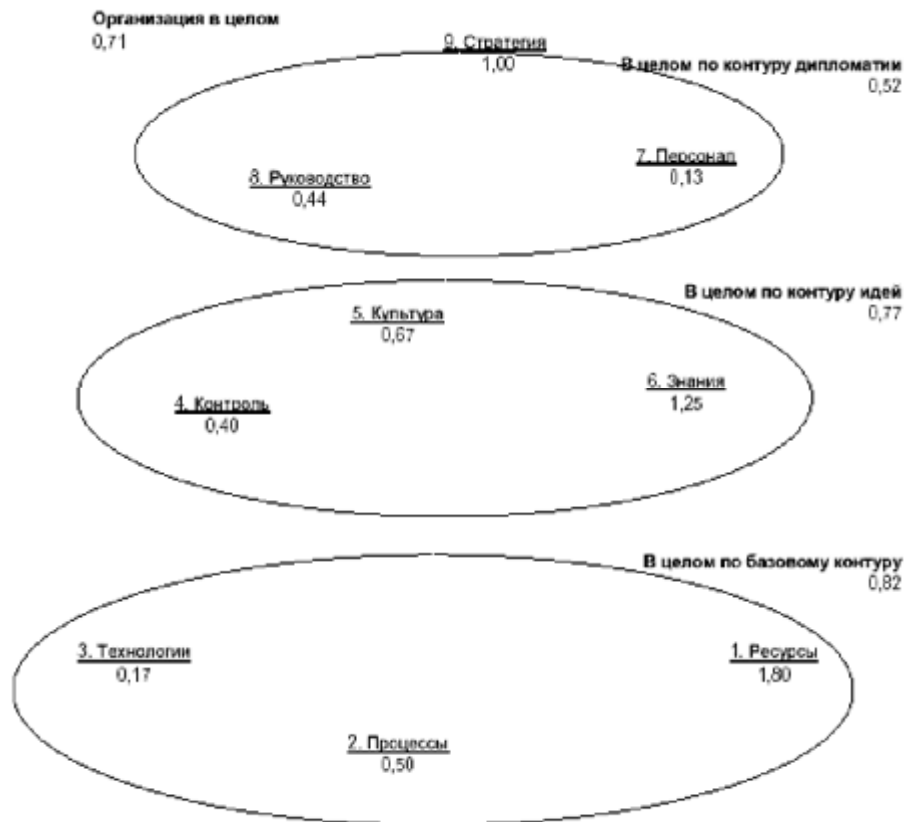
Организация в целом
0,71

9. Стратегия
1,00

В целом по контуру дипломатии
0,52

8. Руководство
0,44

7. Персонал
0,13

В целом по контуру идей
0,77

5. Культура
0,67

4. Контроль
0,40

6. Знания
1,25

В целом по базовому контуру
0,82

3. Технологии
0,17

1. Ресурсы
1,80

2. Процессы
0,50